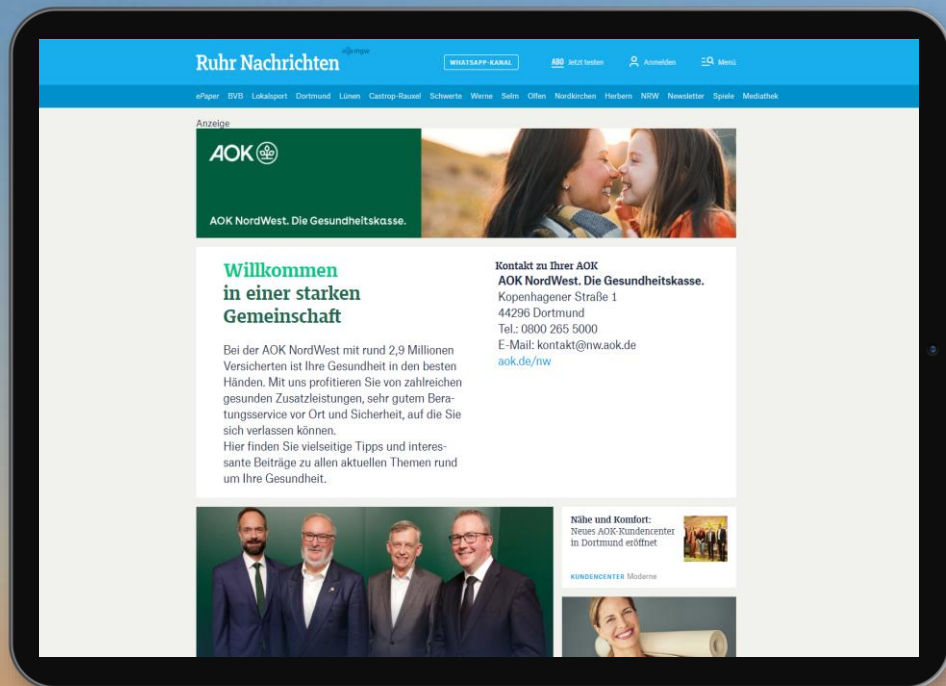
Ruhr Nachrichten

WHATSAPP-KANAL

ABO Jetzt testen

Anmelden

Menü

ePaper BVB Lokalsport Dortmund Lünen Castrop-Rauxel Schwerte Werne Selm Olfen Nordkirchen Herbern NRW Newsletter Spiele Mediathek

Anzeige

AOK

AOK NordWest. Die Gesundheitskasse.

Willkommen in einer starken Gemeinschaft

Bei der AOK NordWest mit rund 2,9 Millionen Versicherten ist Ihre Gesundheit in den besten Händen. Mit uns profitieren Sie von zahlreichen gesunden Zusatzleistungen, sehr gutem Beratungsservice vor Ort und Sicherheit, auf die Sie sich verlassen können.
Hier finden Sie vielseitige Tipps und interessante Beiträge zu allen aktuellen Themen rund um Ihre Gesundheit.

Kontakt zu Ihrer AOK
AOK NordWest. Die Gesundheitskasse.
Kopenhagener Straße 1
44296 Dortmund
Tel.: 0800 265 5000
E-Mail: kontakt@nw.aok.de
aok.de/nw

Nähe und Komfort:
Neues AOK-Kundencenter in Dortmund eröffnet

KUNDENCENTER Moderne